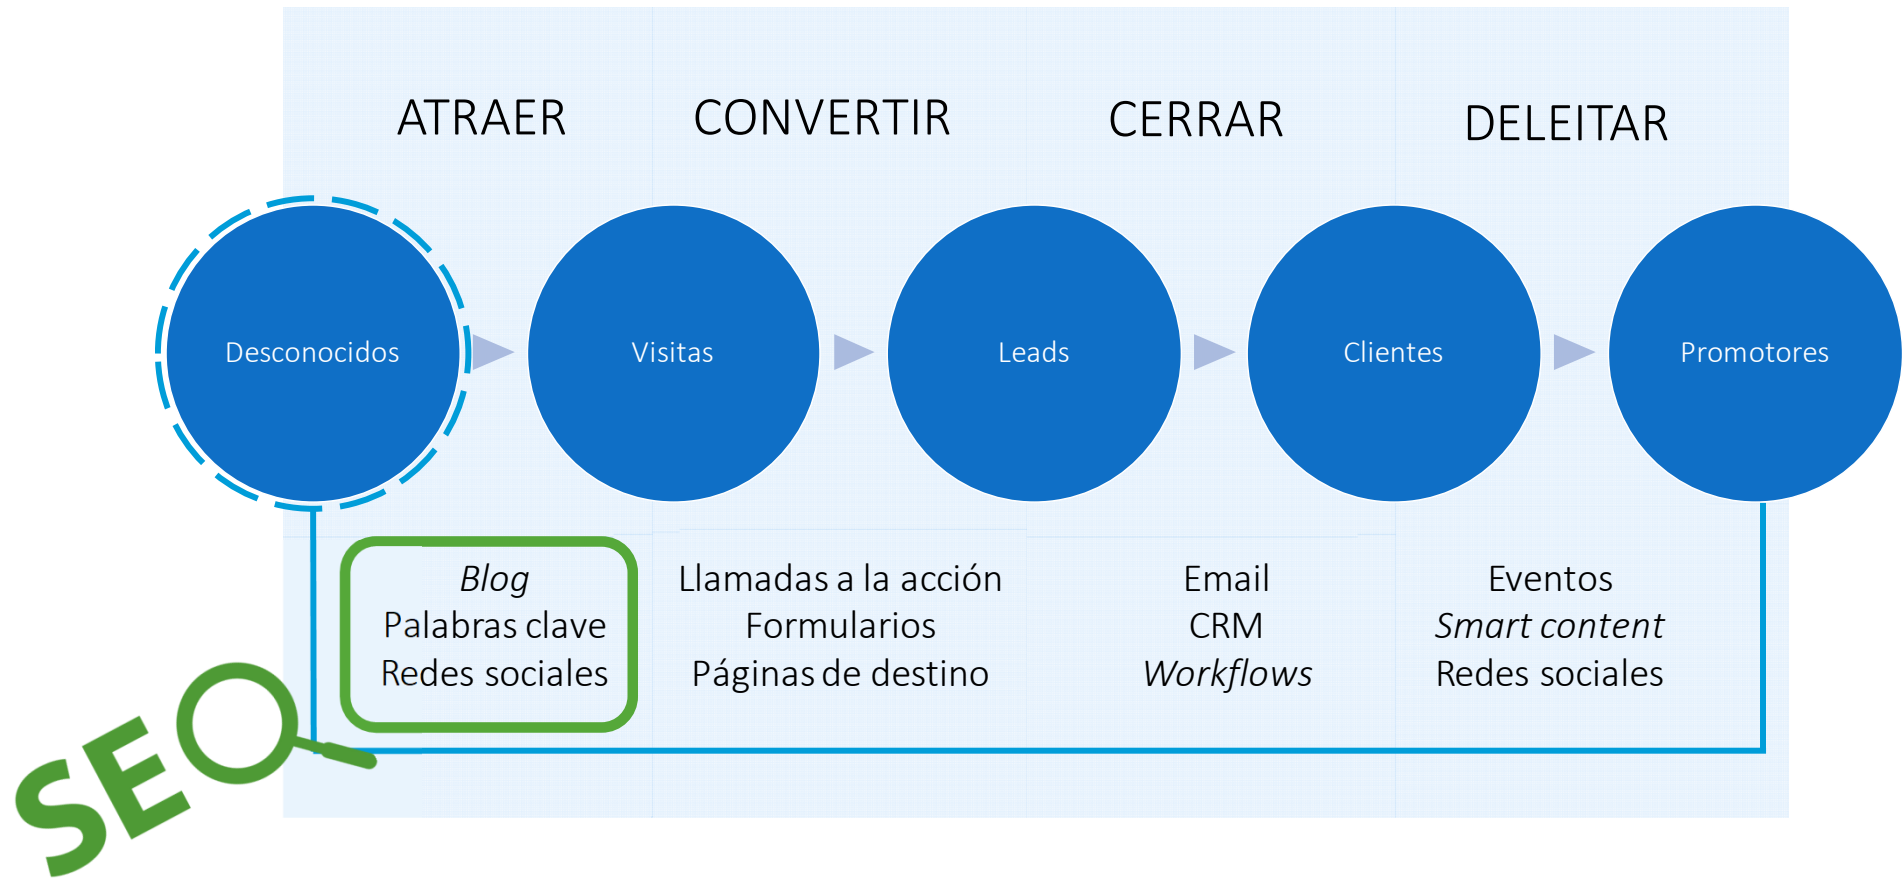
ATRAER CONVERTIR CERRAR DELEITAR

Desconocidos
Visitas
Leads
Clientes
Promotores

Blog
Palabras clave
Redes sociales

Llamadas a la acción
Formularios
Páginas de destino

Email
CRM
Workflows

Eventos
Smart content
Redes sociales

SEO